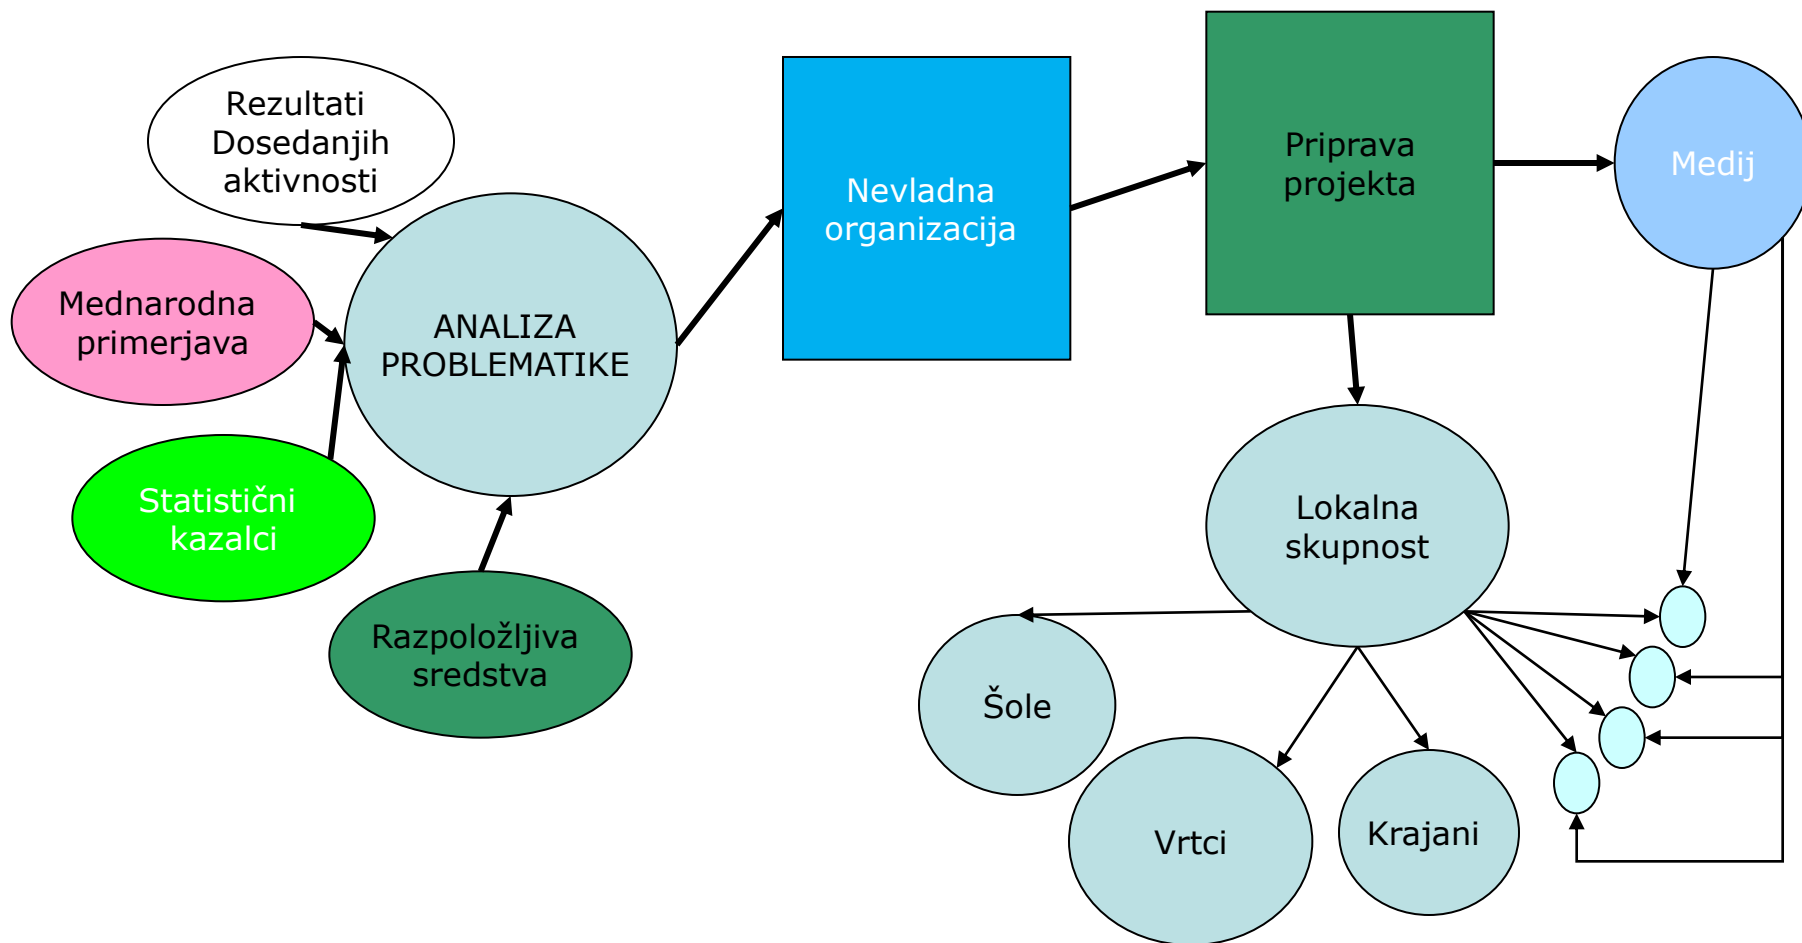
Rezultati Dosedanjih aktivnosti

Mednarodna primerjava

Statistični kazalci

Razpoložljiva sredstva

ANALIZA PROBLEMATIKE

Nevladna organizacija

Priprava projekta

Medij

Lokalna skupnost

Šole

Vrtci

Krajani